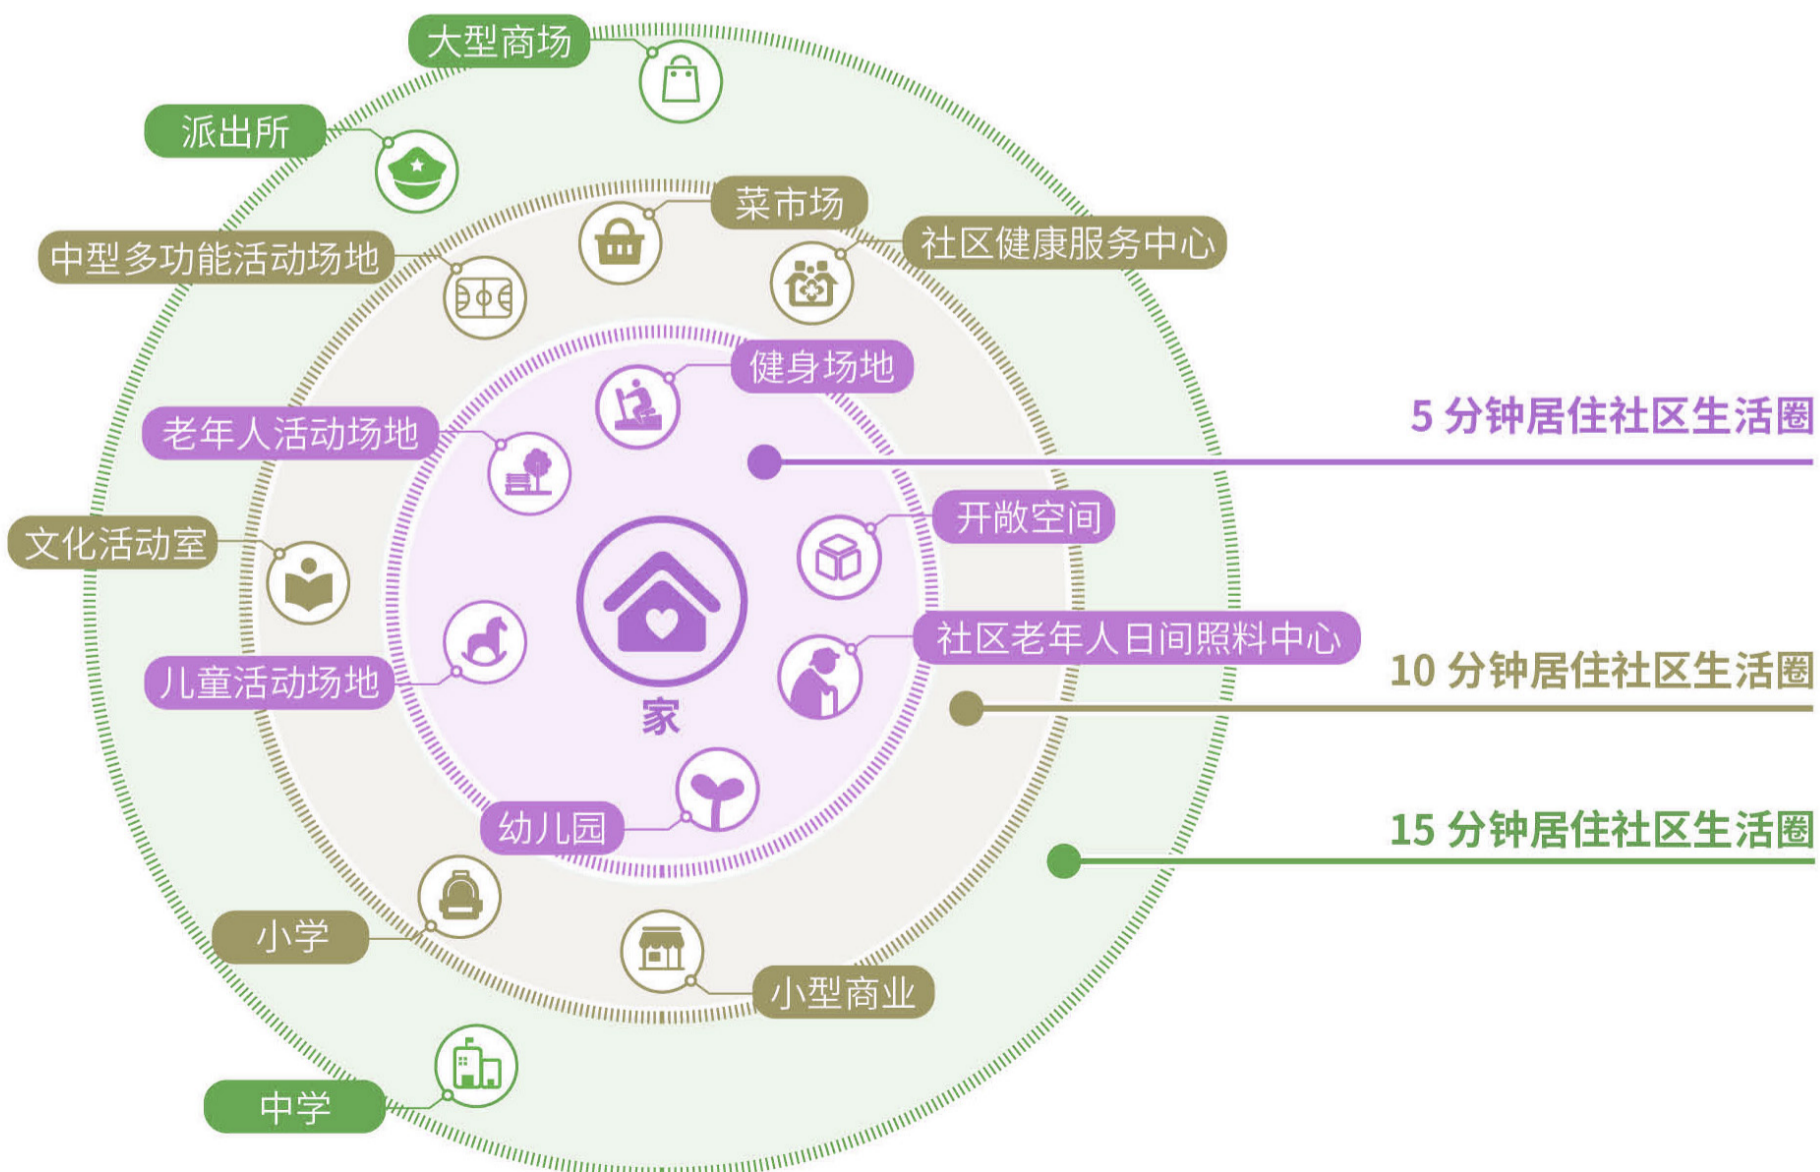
大型商场

派出所

菜市场

社区健康服务中心

中型多功能活动场地

健身场地

老年人活动场地

5 分钟居住社区生活圈

开敞空间

文化活动室

家

社区老年人日间照料中心

儿童活动场地

10 分钟居住社区生活圈

幼儿园

15 分钟居住社区生活圈

小学

小型商业

中学